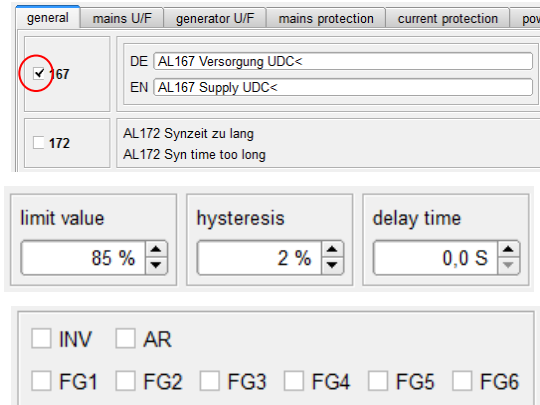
general | mains U/F | generator U/F | mains protection | current protection | pow

167
DE AL167 Versorgung UDC<
EN AL167 Supply UDC<

172
AL172 Synzeit zu lang
AL172 Syn time too long

limit value
85 %

hysteresis
2 %

delay time
0,0 S

INV AR
FG1 FG2 FG3 FG4 FG5 FG6